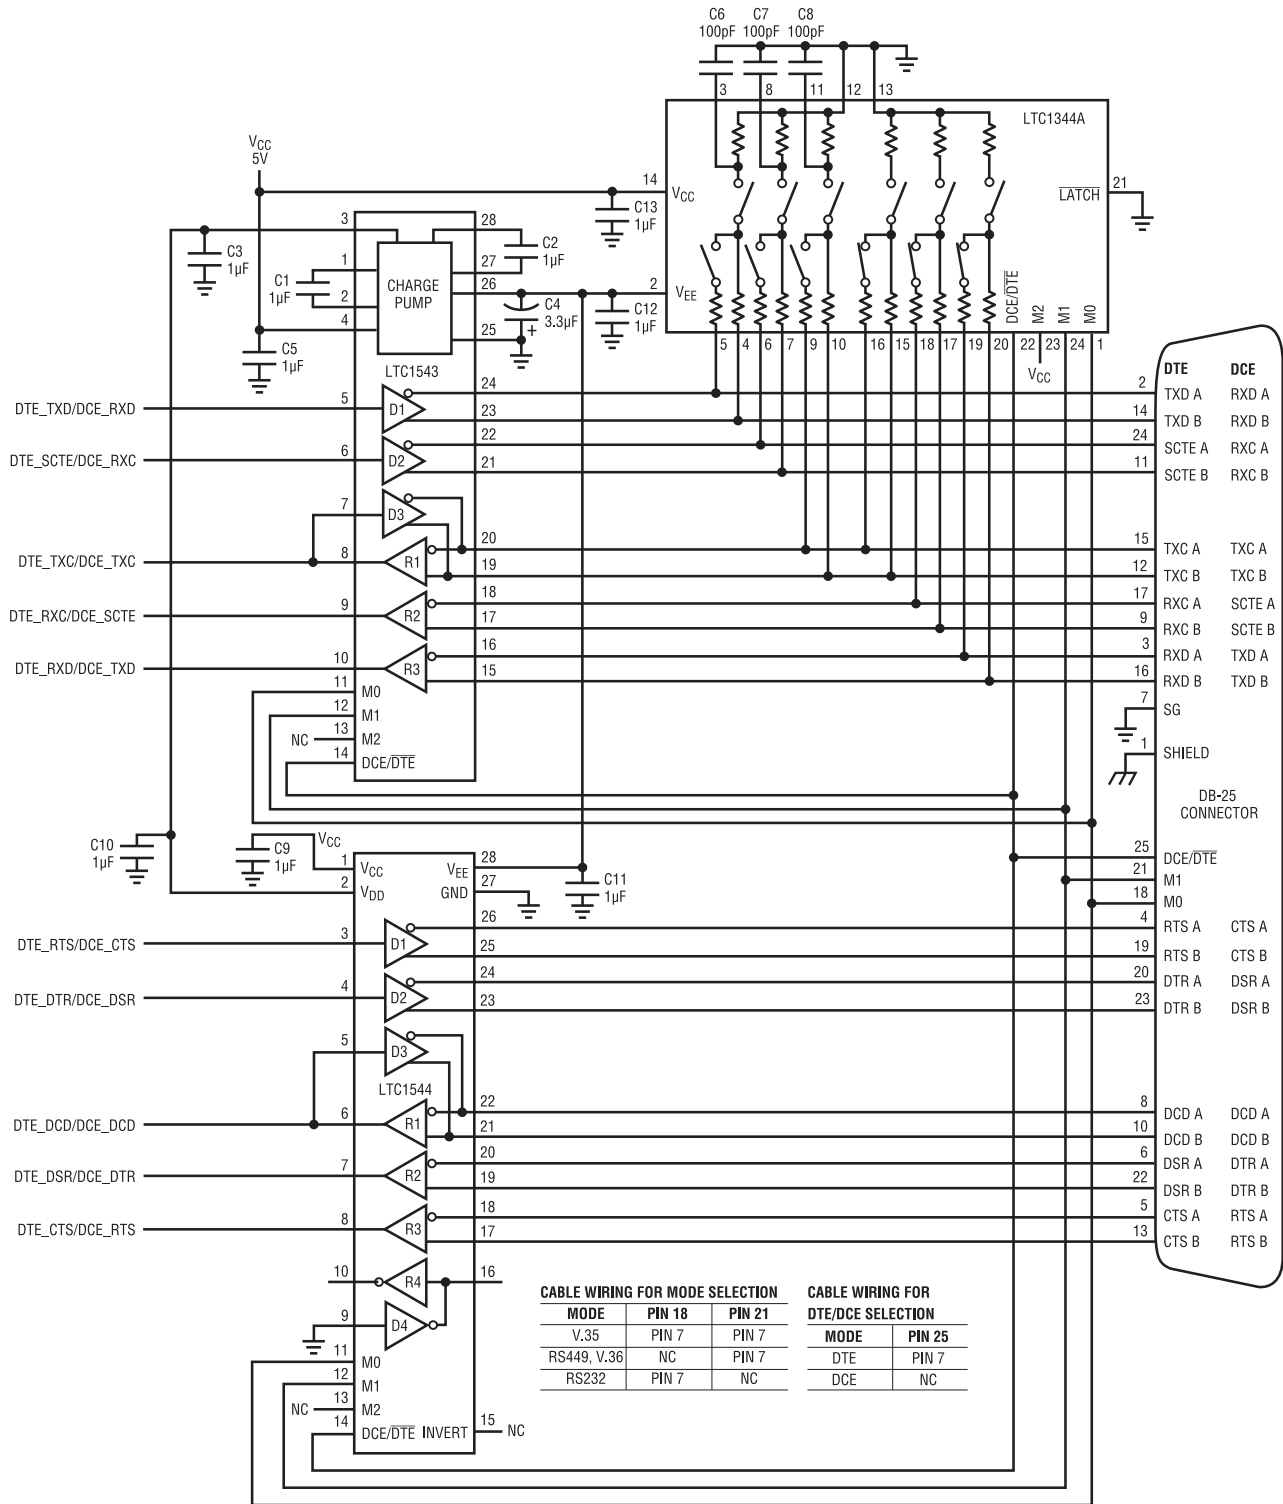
C6 100pF C7 100pF C8 100pF

3 8 11 12 13

LTC1344A

$V_{CC}$ 5V

14 $V_{CC}$

C13 1µF

$\overline{LATCH}$ 21

3 28

C3 1µF

C2 1µF

1 27

C1 1µF

CHARGE PUMP

2 26

C4 3.3µF

2 $V_{EE}$

C12 1µF

4 25

C5 1µF

DCE/$\overline{DTE}$ M2 M1 M0

5 4 6 7 9 10 16 15 18 17 19 20 22 23 24 1

$V_{CC}$

LTC1543

DTE DCE

DTE_TXD/DCE_RXD 5 D1 24 23 2 TXD A RXD A 14 TXD B RXD B

DTE_SCTE/DCE_RXC 6 D2 22 21 24 SCTE A RXC A 11 SCTE B RXC B

7 D3

DTE_TXC/DCE_TXC 8 R1 20 19 15 TXC A TXC A 12 TXC B TXC B

DTE_RXC/DCE_SCTE 9 R2 18 17 17 RXC A SCTE A 9 RXC B SCTE B

DTE_RXD/DCE_TXD 10 R3 16 15 3 RXD A TXD A 16 RXD B TXD B

11 M0

12 M1

NC 13 M2

14 DCE/$\overline{DTE}$

7 SG

1 SHIELD

DB-25 CONNECTOR

C10 1µF

C9 1µF

$V_{CC}$

1 $V_{CC}$ $V_{EE}$ 28

2 $V_{DD}$ GND 27

C11 1µF

25 DCE/$\overline{DTE}$

21 M1

18 M0

DTE_RTS/DCE_CTS 3 D1 26 25 4 RTS A CTS A 19 RTS B CTS B

DTE_DTR/DCE_DSR 4 D2 24 23 20 DTR A DSR A 23 DTR B DSR B

5 D3

LTC1544

DTE_DCD/DCE_DCD 6 R1 22 21 8 DCD A DCD A 10 DCD B DCD B

DTE_DSR/DCE_DTR 7 R2 20 19 6 DSR A DTR A 22 DSR B DTR B

DTE_CTS/DCE_RTS 8 R3 18 17 5 CTS A RTS A 13 CTS B RTS B

10 R4 16

9 D4

11 M0

12 M1

NC 13 M2

14 DCE/$\overline{DTE}$ INVERT 15 NC

CABLE WIRING FOR MODE SELECTION

| MODE | PIN 18 | PIN 21 |
|---|---|---|
| V.35 | PIN 7 | PIN 7 |
| RS449, V.36 | NC | PIN 7 |
| RS232 | PIN 7 | NC |

CABLE WIRING FOR DTE/DCE SELECTION

| MODE | PIN 25 |
|---|---|
| DTE | PIN 7 |
| DCE | NC |